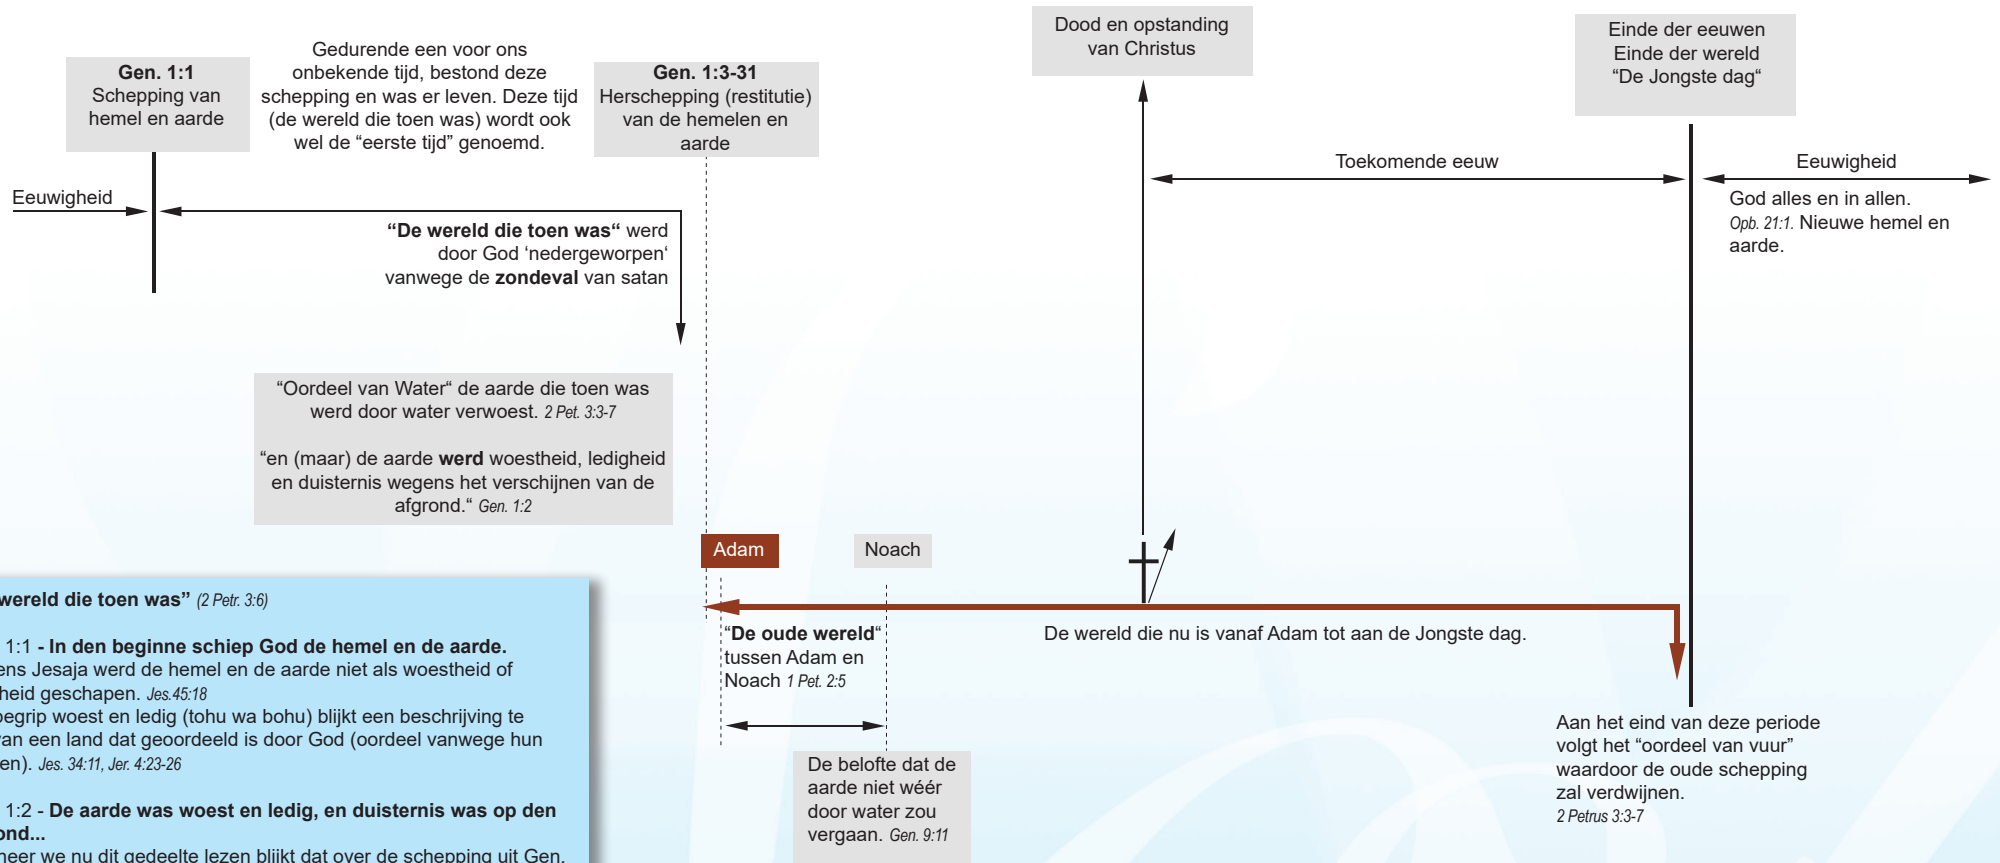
Gen. 1:1
Schepping van hemel en aarde

Gedurende een voor ons onbekende tijd, bestond deze schepping en was er leven. Deze tijd (de wereld die toen was) wordt ook wel de “eerste tijd” genoemd.

Gen. 1:3-31
Herschepping (restitutie) van de hemelen en aarde

Dood en opstanding van Christus

Einde der eeuwen
Einde der wereld
“De Jongste dag“

Toekomende eeuw

Eeuwigheid

God alles en in allen. Opb. 21:1. Nieuwe hemel en aarde.

Eeuwigheid

“De wereld die toen was“ werd door God ‘nedergeworpen‘ vanwege de zondeval van satan

“Oordeel van Water“ de aarde die toen was werd door water verwoest. 2 Pet. 3:3-7

“en (maar) de aarde werd woestheid, ledigheid en duisternis wegens het verschijnen van de afgrond.“ Gen. 1:2

Adam

Noach

wereld die toen was” (2 Petr. 3:6)

1:1 - In den beginne schiep God de hemel en de aarde.
ens Jesaja werd de hemel en de aarde niet als woestheid of heid geschapen. Jes.45:18
egrip woest en ledig (tohu wa bohu) blijkt een beschrijving te an een land dat geoordeeld is door God (oordeel vanwege hun en). Jes. 34:11, Jer. 4:23-26

1:2 - De aarde was woest en ledig, en duisternis was op den ond...
eer we nu dit gedeelte lezen blijkt dat over de schepping uit Gen.

“De oude wereld“ tussen Adam en Noach 1 Pet. 2:5

De wereld die nu is vanaf Adam tot aan de Jongste dag.

De belofte dat de aarde niet wéér door water zou vergaan. Gen. 9:11

Aan het eind van deze periode volgt het “oordeel van vuur” waardoor de oude schepping zal verdwijnen.
2 Petrus 3:3-7